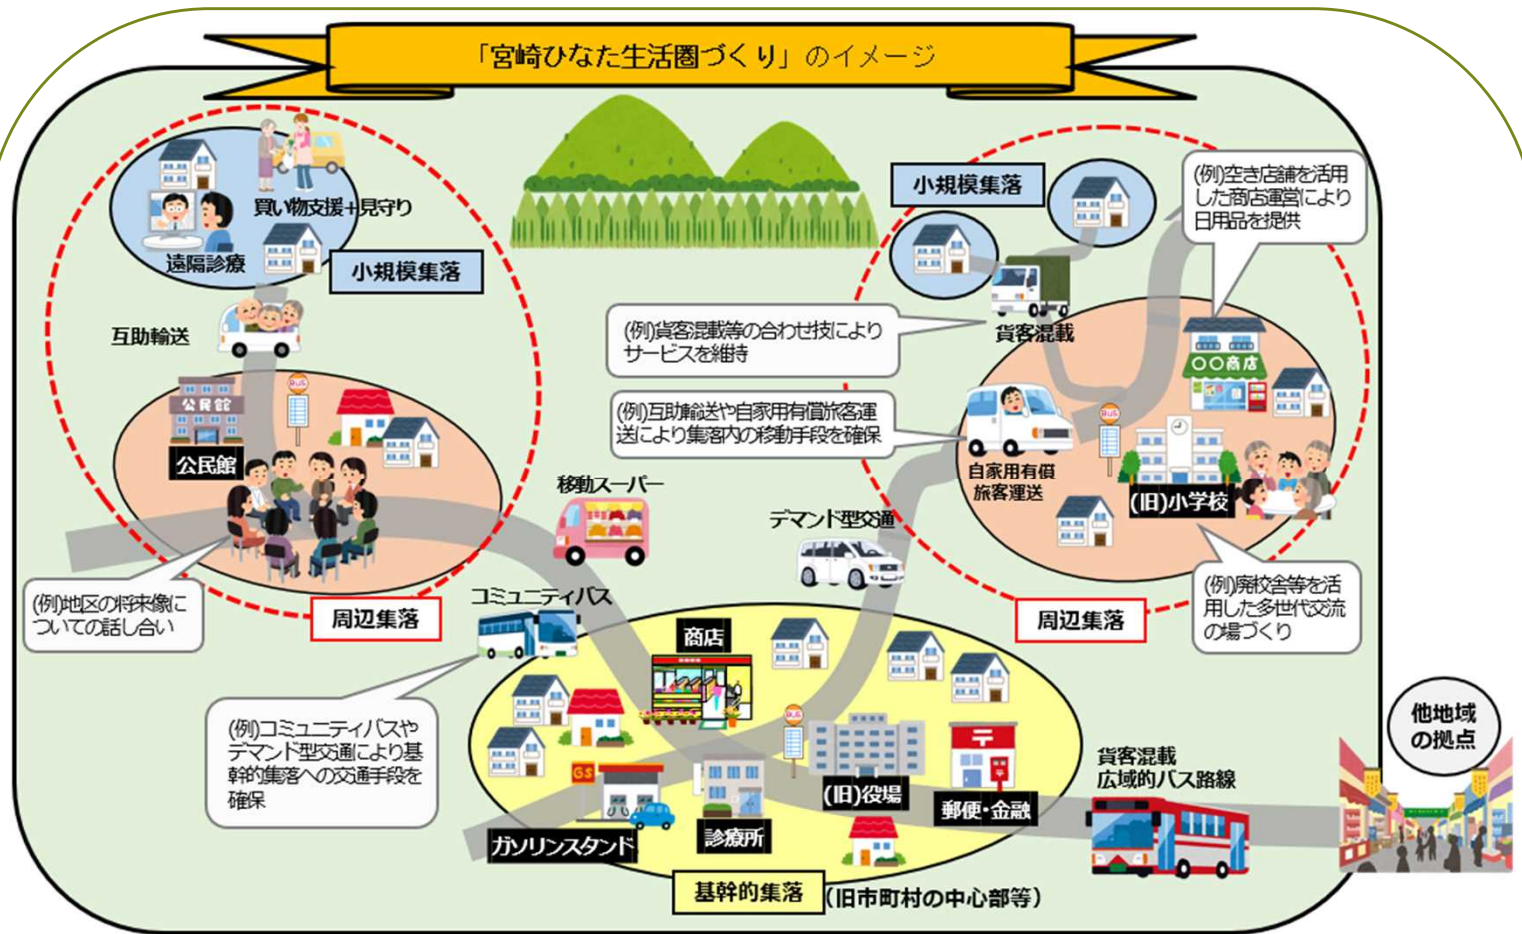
「宮崎ひなた生活圏づくり」のイメージ

買い物支援＋見守り

遠隔診療

小規模集落

互助輸送

公民館

公民館

周辺集落

(例)地区の将来像についての話し合い

小規模集落

(例)空き店舗を活用した商店運営により日用品を提供

貨客混載

(例)貨客混載等の合わせ技によりサービスを維持

○○商店

(例)互助輸送や自家用有償旅客運送により集落内の移動手段を確保

自家用有償旅客運送

(旧)小学校

移動スーパー

デマンド型交通

(例)廃校舎等を活用した多世代交流の場づくり

周辺集落

コミュニティバス

商店

(例)コミュニティバスやデマンド型交通により基幹的集落への交通手段を確保

GS

ガソリンスタンド

診療所

(旧)役場

郵便・金融

貨客混載
広域的バス路線

他地域の拠点

基幹的集落 (旧市町村の中心部等)